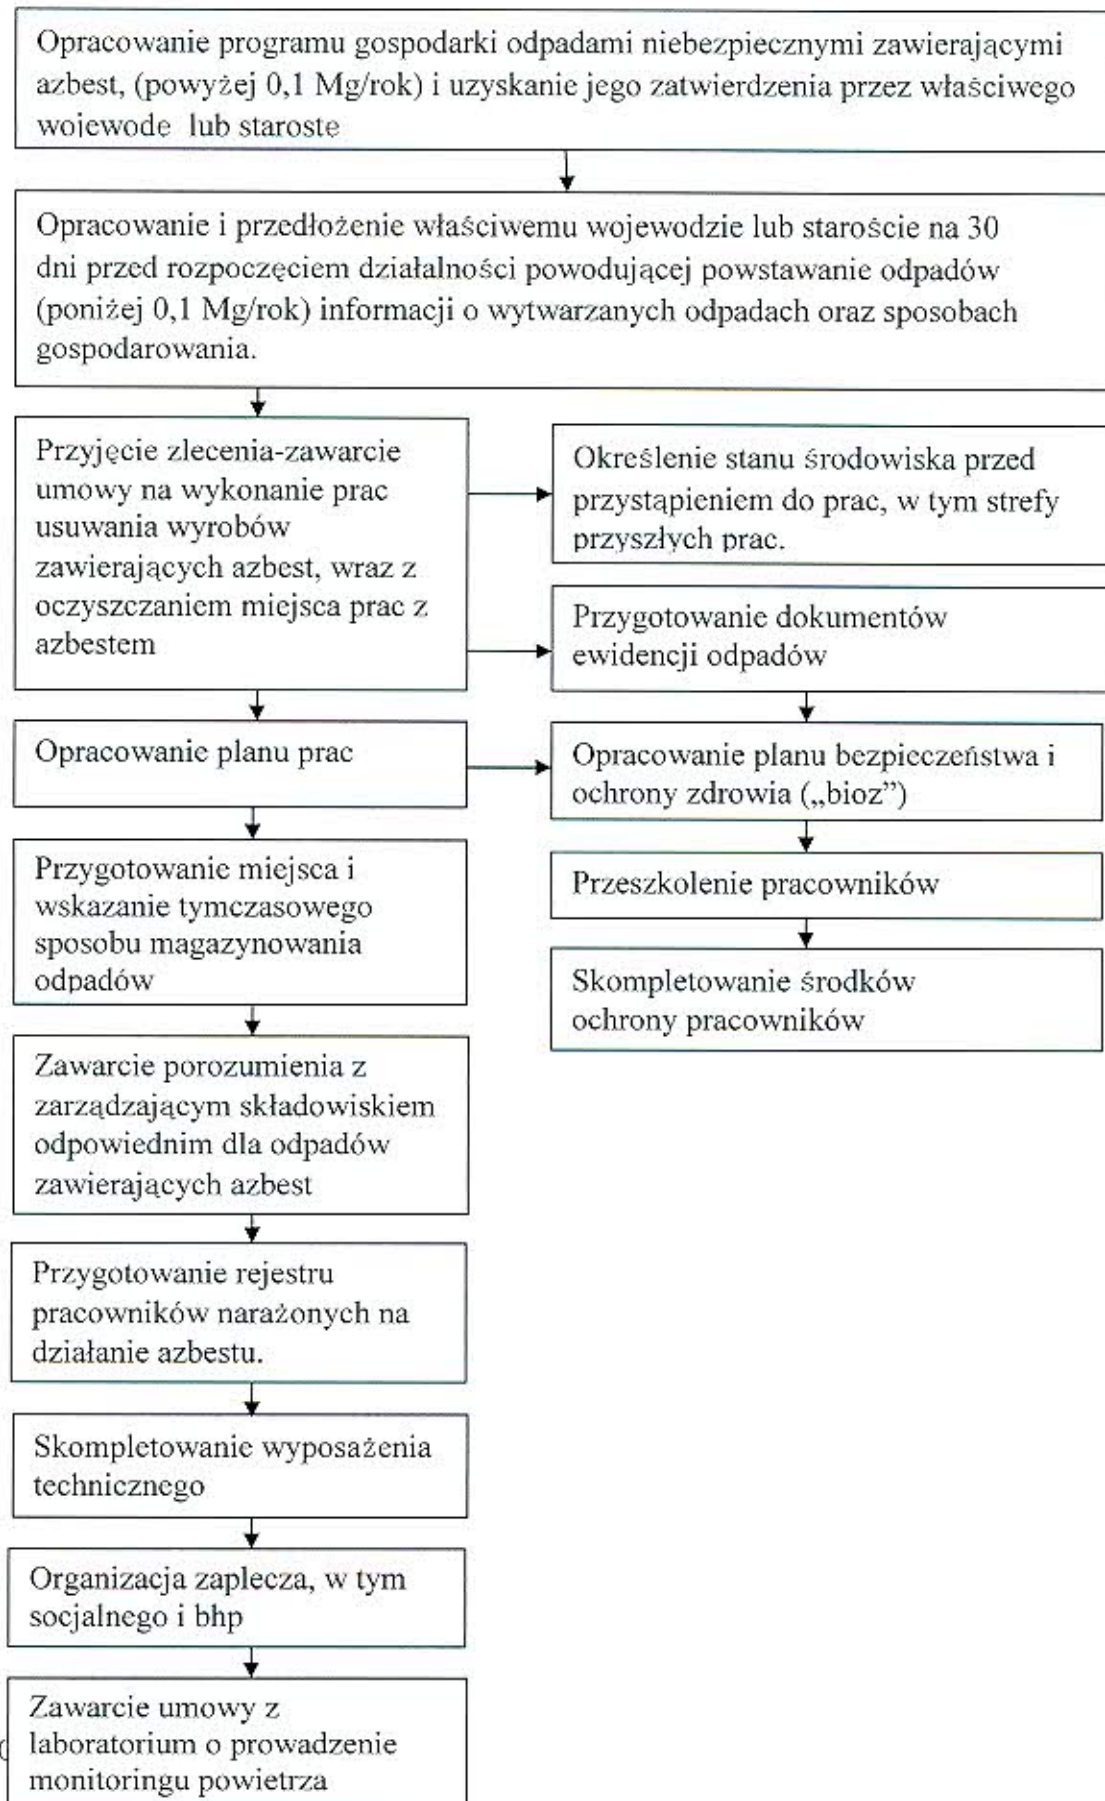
Opracowanie programu gospodarki odpadami niebezpiecznymi zawierającymi azbest, (powyżej 0,1 Mg/rok) i uzyskanie jego zatwierdzenia przez właściwego wojewodę lub starostę

Opracowanie i przedłożenie właściwemu wojewodzie lub staroście na 30 dni przed rozpoczęciem działalności powodującej powstawanie odpadów (poniżej 0,1 Mg/rok) informacji o wytwarzanych odpadach oraz sposobach gospodarowania.

Przyjęcie zlecenia-zawarcie umowy na wykonanie prac usuwania wyrobów zawierających azbest, wraz z oczyszczaniem miejsca prac z azbestem

Określenie stanu środowiska przed przystąpieniem do prac, w tym strefy przyszłych prac.

Przygotowanie dokumentów ewidencji odpadów

Opracowanie planu prac

Opracowanie planu bezpieczeństwa i ochrony zdrowia („bioz")

Przeszkolenie pracowników

Skompletowanie środków ochrony pracowników

Przygotowanie miejsca i wskazanie tymczasowego sposobu magazynowania odpadów

Zawarcie porozumienia z zarządzającym składowiskiem odpowiednim dla odpadów zawierających azbest

Przygotowanie rejestru pracowników narażonych na działanie azbestu.

Skompletowanie wyposażenia technicznego

Organizacja zaplecza, w tym socjalnego i bhp

Zawarcie umowy z laboratorium o prowadzenie monitoringu powietrza